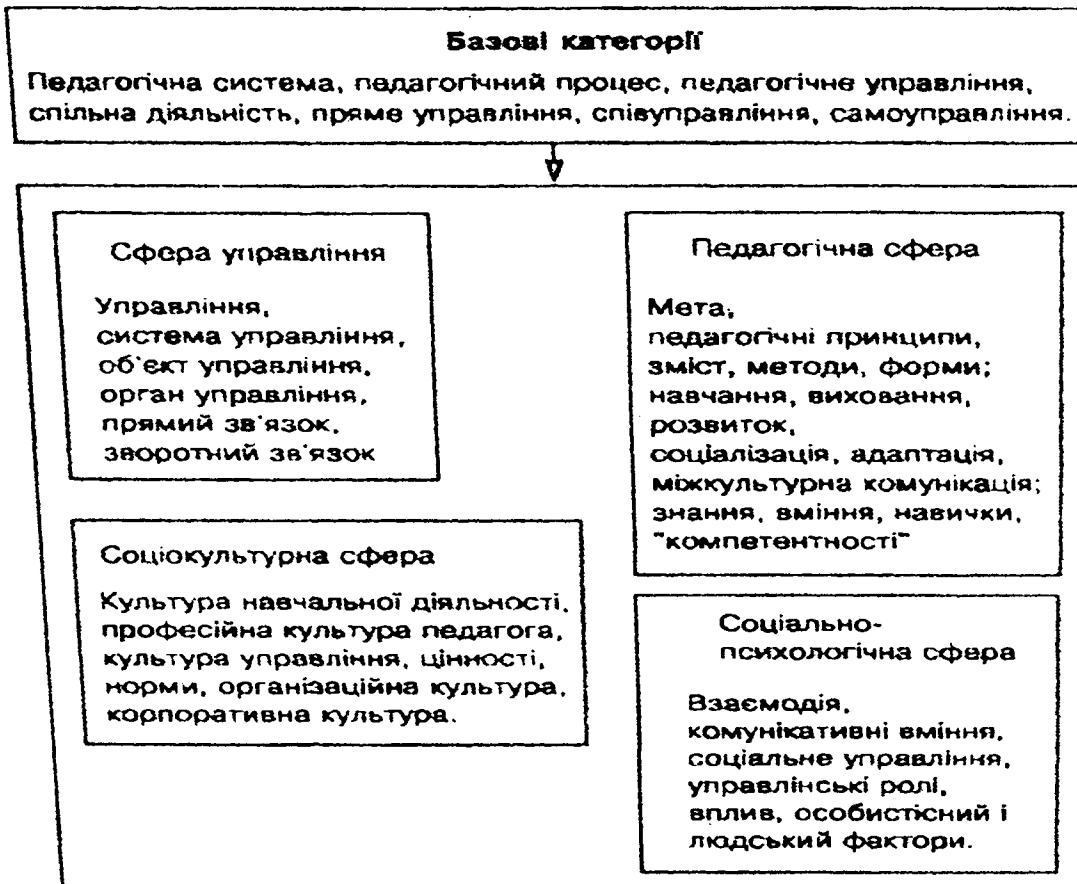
Базові категорії

Педагогічна система, педагогічний процес, педагогічне управління, спільна діяльність, пряме управління, співуправління, самоуправління.

Сфера управління

Управління, система управління, об'єкт управління, орган управління, прямий зв'язок, зворотний зв'язок

Педагогічна сфера

Мета, педагогічні принципи, зміст, методи, форми; навчання, виховання, розвиток, соціалізація, адаптація, міжкультурна комунікація; знання, вміння, навички, "компетентності"

Соціокультурна сфера

Культура навчальної діяльності, професійна культура педагога, культура управління, цінності, норми, організаційна культура, корпоративна культура.

Соціально-психологічна сфера

Взаємодія, комунікативні вміння, соціальне управління, управлінські ролі, вплив, особистісний і людський фактори.